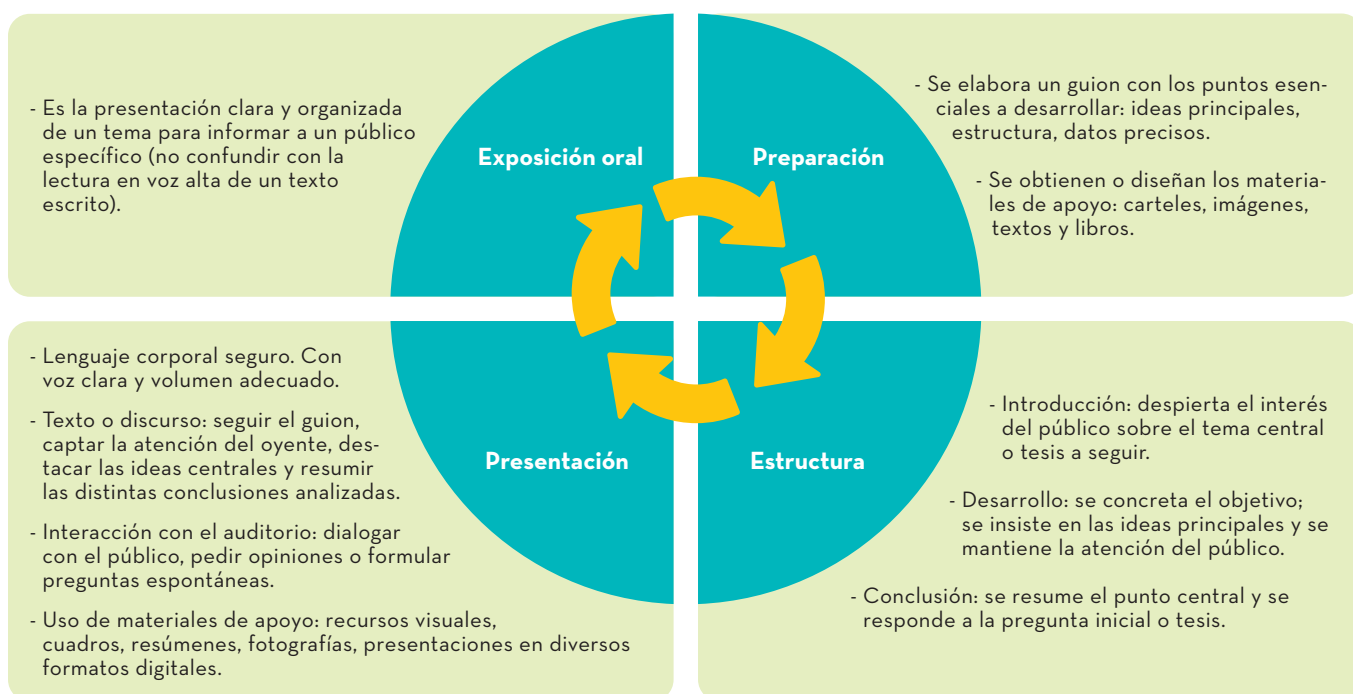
- Es la presentación clara y organizada de un tema para informar a un público específico (no confundir con la lectura en voz alta de un texto escrito).

Exposición oral

Preparación

- Se elabora un guion con los puntos esenciales a desarrollar: ideas principales, estructura, datos precisos.

- Se obtienen o diseñan los materiales de apoyo: carteles, imágenes, textos y libros.

- Lenguaje corporal seguro. Con voz clara y volumen adecuado.

- Texto o discurso: seguir el guion, captar la atención del oyente, destacar las ideas centrales y resumir las distintas conclusiones analizadas.

- Interacción con el auditorio: dialogar con el público, pedir opiniones o formular preguntas espontáneas.

- Uso de materiales de apoyo: recursos visuales, cuadros, resúmenes, fotografías, presentaciones en diversos formatos digitales.

Presentación

Estructura

- Introducción: despierta el interés del público sobre el tema central o tesis a seguir.

- Desarrollo: se concreta el objetivo; se insiste en las ideas principales y se mantiene la atención del público.

- Conclusión: se resume el punto central y se responde a la pregunta inicial o tesis.